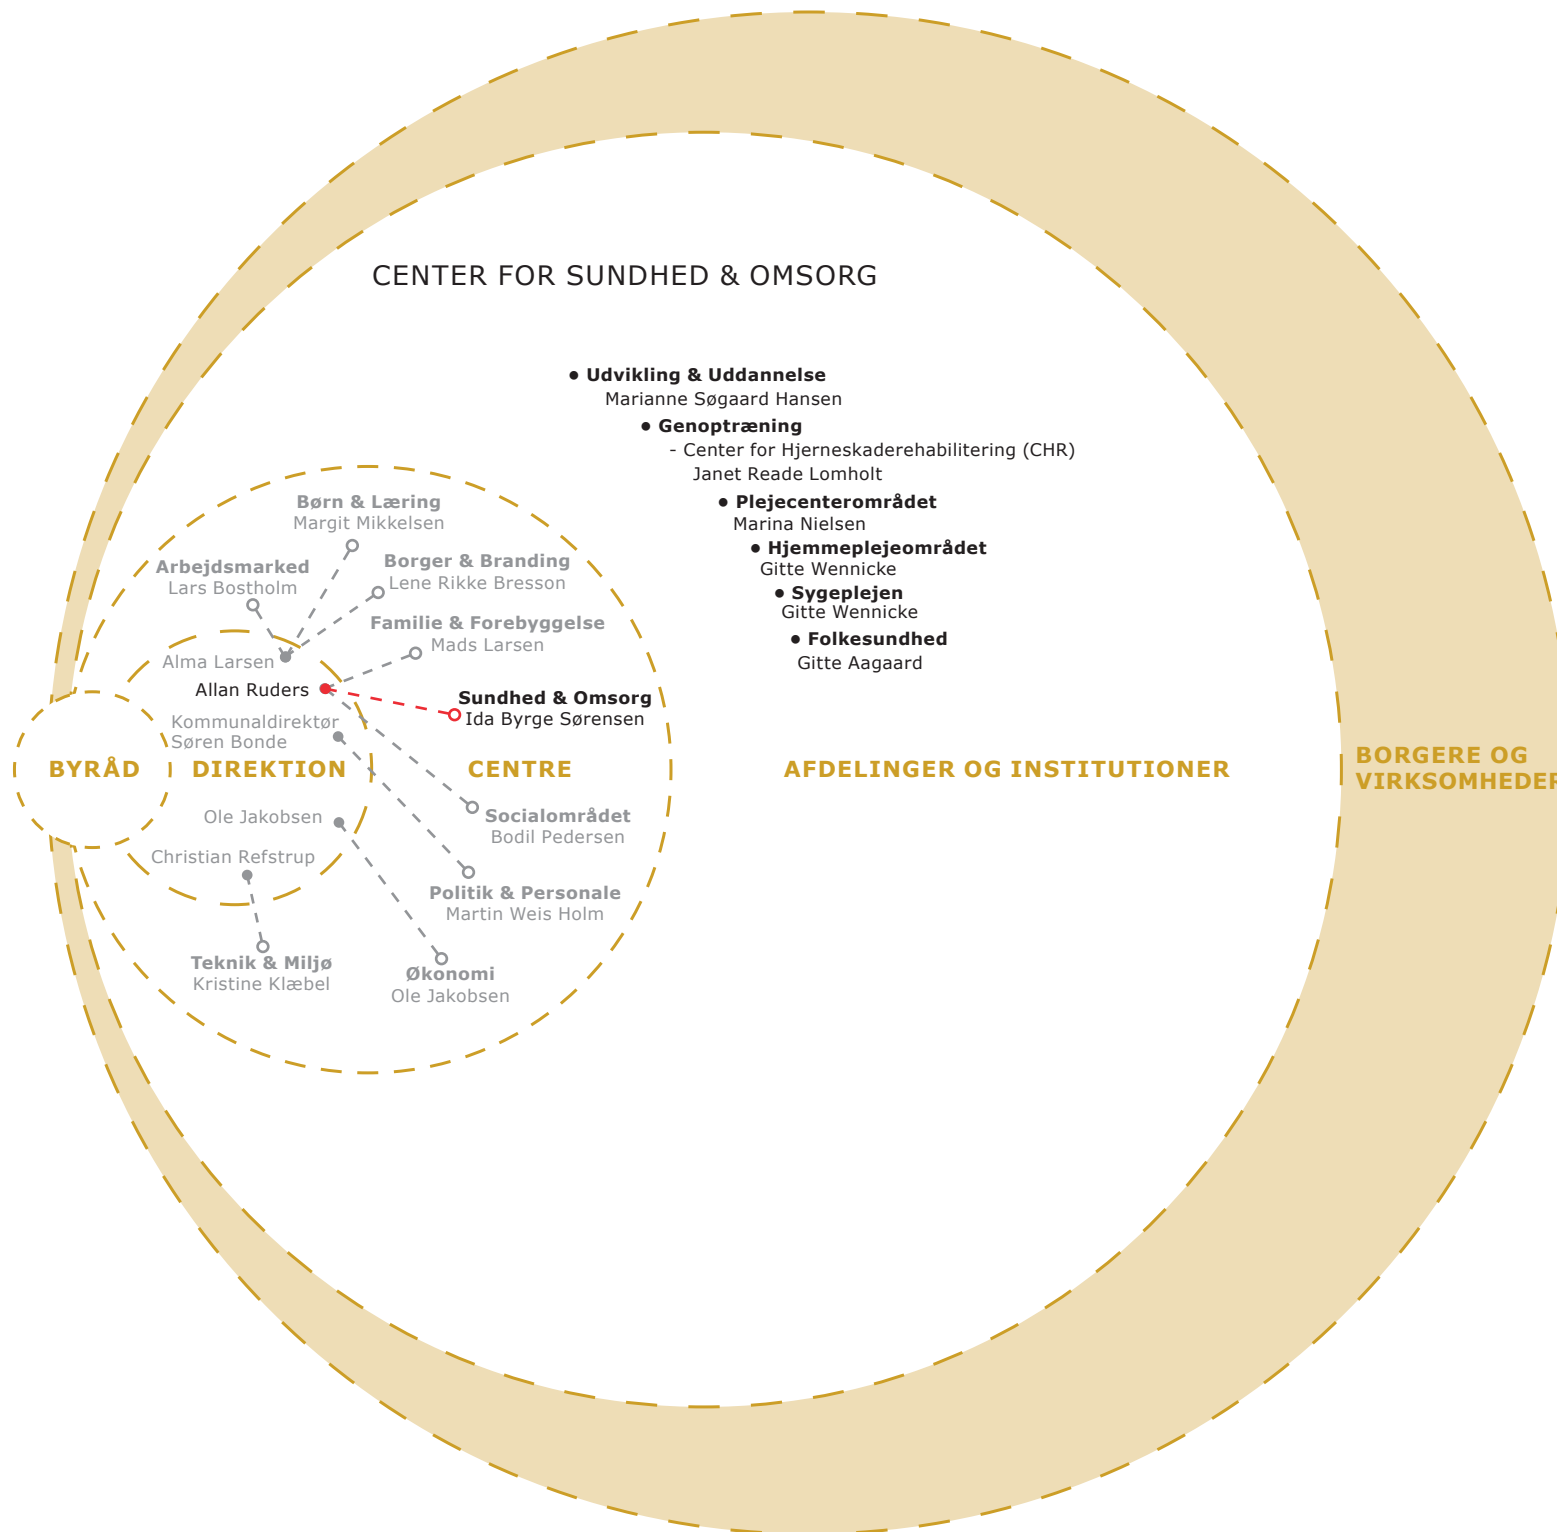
CENTER FOR SUNDHED & OMSORG

• **Udvikling & Uddannelse**
Marianne Søgaard Hansen
• **Genoptræning**
- Center for Hjerneskaderehabilitering (CHR)
Janet Reade Lomholt
• **Plejecenterområdet**
Marina Nielsen
• **Hjemmeplejeområdet**
Gitte Wennicke
• **Sygeplejen**
Gitte Wennicke
• **Folkesundhed**
Gitte Aagaard

**Børn & Læring**
Margit Mikkelsen

**Arbejdsmarked**
Lars Bostholm

**Borger & Branding**
Lene Rikke Bresson

**Familie & Forebyggelse**
Mads Larsen

Alma Larsen

Allan Ruders

**Sundhed & Omsorg**
Ida Byrge Sørensen

Kommunaldirektør
Søren Bonde

BYRÅD

DIREKTION

CENTRE

AFDELINGER OG INSTITUTIONER

BORGERE OG VIRKSOMHEDER

Ole Jakobsen

**Socialområdet**
Bodil Pedersen

Christian Refstrup

**Politik & Personale**
Martin Weis Holm

**Teknik & Miljø**
Kristine Klæbel

**Økonomi**
Ole Jakobsen